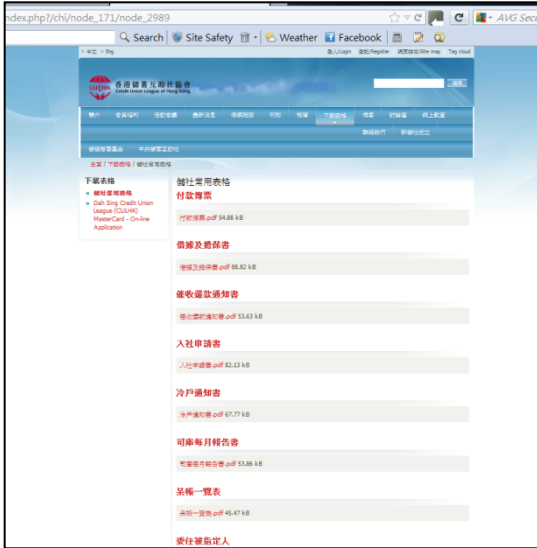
ndex.php?/chi/node_171/node_2989

Search Site Safety Weather Facebook

AVG Secu

香港儲蓄互助社協會
Credit Union League of Hong Kong

下載表格

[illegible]

主頁 / 下載表格 / 儲社常用表格

下載表格
儲社常用表格
Dah Sing Credit Union League (CULHK) MasterCard - On-line Application

儲社常用表格

付款傳票
付款傳票.pdf 54.88 kB

借據及擔保書
借據及擔保書.pdf 88.82 kB

催收還款通知書
催收還款通知書.pdf 53.63 kB

入社申請書
入社申請書.pdf 82.13 kB

冷戶通知書
冷戶通知書.pdf 67.77 kB

司庫每月報告書
司庫每月報告書.pdf 53.86 kB

呆帳一覽表
呆帳一覽表.pdf 45.47 kB

委任被指定人